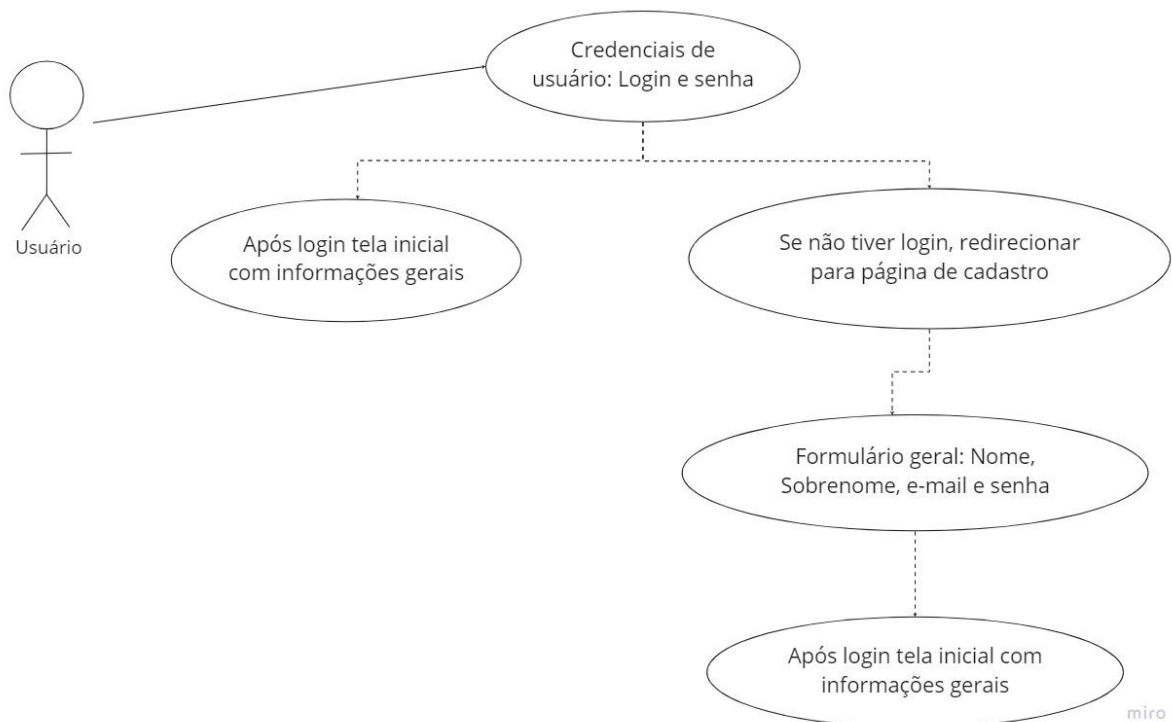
Credenciais de usuário: Login e senha

Usuário

Após login tela inicial com informações gerais

Se não tiver login, redirecionar para página de cadastro

Formulário geral: Nome, Sobrenome, e-mail e senha

Após login tela inicial com informações gerais

miro